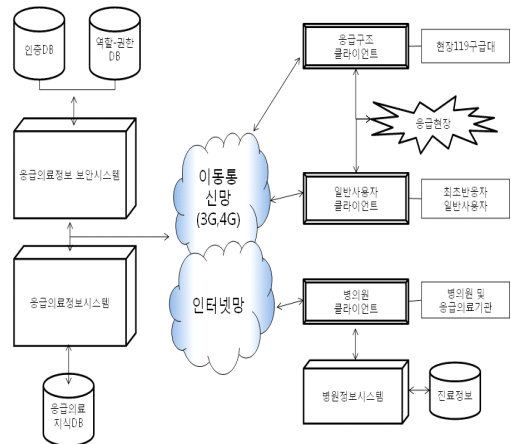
인증DB

역할-권한 DB

응급의료정보 보안시스템

응급의료정보시스템

응급의료 지식DB

이동통신망 (3G,4G)

인터넷망

응급구조 클라이언트

현장119구급대

응급현장

일반사용자 클라이언트

최초반응자 일반사용자

병의원 클라이언트

병의원 및 응급의료기관

병원정보시스템

진료정보